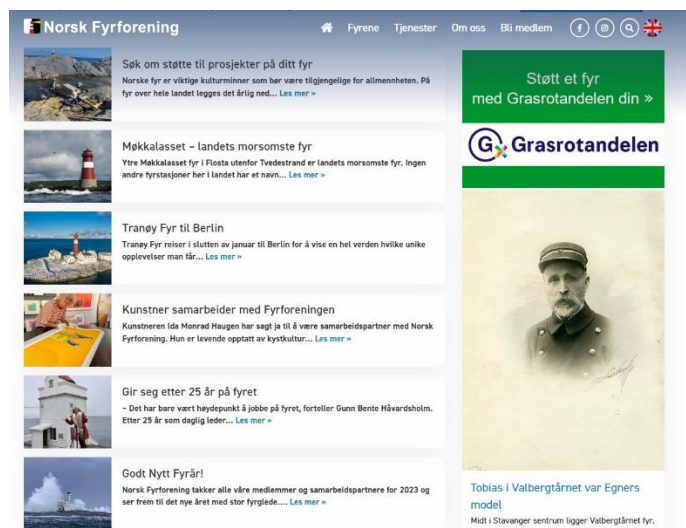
Norsk Fyrforening

Fyrene Tjenester Om oss Bli medlem

Søk om støtte til prosjekter på ditt fyr

Norske fyr er viktige kulturminner som bør være tilgjengelige for allmennheten. På fyr over hele landet legges det årlig ned... Les mer »

Møkkalasset – landets morsomste fyr

Ytre Møkkalasset fyr i Flosta utenfor Tvedestrand er landets morsomste fyr. Ingen andre fyrstasjoner her i landet har et navn... Les mer »

Tranøy Fyr til Berlin

Tranøy Fyr reiser i slutten av januar til Berlin for å vise en hel verden hvilke unike opplevelser man får... Les mer »

Kunstner samarbeider med Fyrforeningen

Kunstneren Ida Monrad Haugen har sagt ja til å være samarbeidspartner med Norsk Fyrforening. Hun er levende opptatt av kystkultur... Les mer »

Gir seg etter 25 år på fyret

– Det har bare vært høydepunkt å jobbe på fyret, forteller Gunn Bente Håvardsholm. Etter 25 år som daglig leder... Les mer »

Godt Nytt Fyrår!

Norsk Fyrforening takker alle våre medlemmer og samarbeidspartnere for 2023 og ser frem til det nye året med stor fyrglede.... Les mer »

Støtt et fyr med Grasrotandelen din »

Grasrotandelen

Tobias i Valbergtårnet var Egners model

Midt i Stavanger sentrum ligger Valbergtårnet fyr.